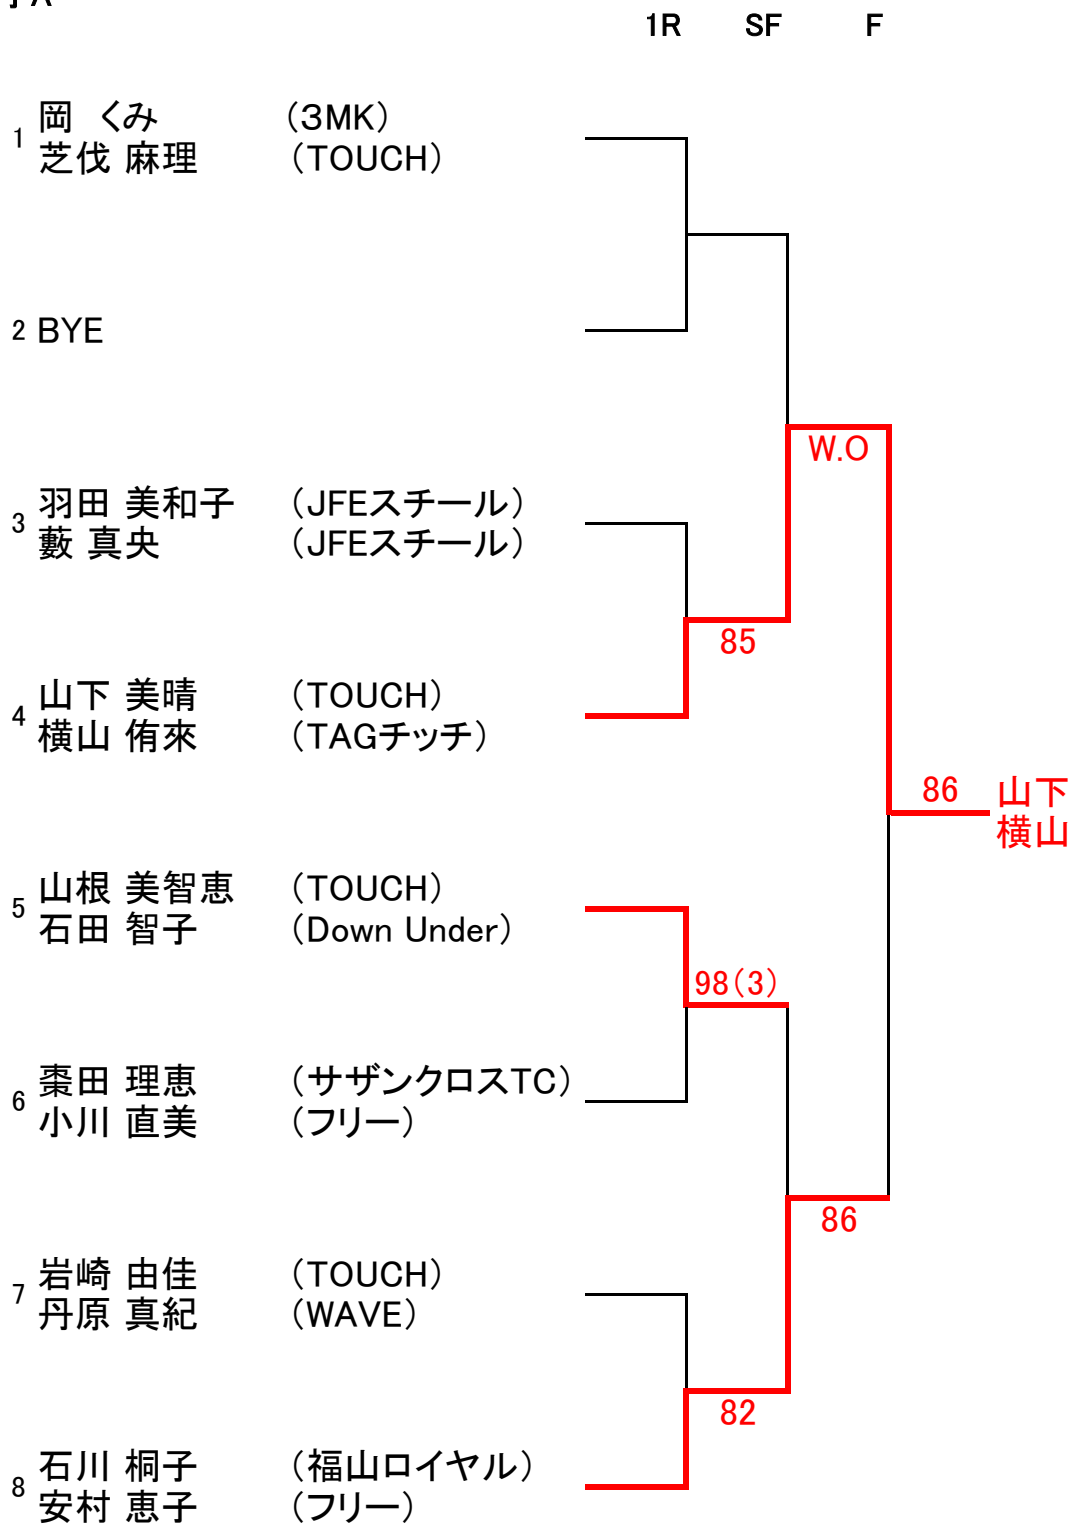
1R SF F

1 岡 くみ （3MK）
芝伐 麻理 （TOUCH）

2 BYE

3 羽田 美和子 （JFEスチール）
藪 真央 （JFEスチール）

4 山下 美晴 （TOUCH）
横山 侑來 （TAGチッチ）

5 山根 美智恵 （TOUCH）
石田 智子 （Down Under）

6 粟田 理恵 （サザンクロスTC）
小川 直美 （フリー）

7 岩崎 由佳 （TOUCH）
丹原 真紀 （WAVE）

8 石川 桐子 （福山ロイヤル）
安村 恵子 （フリー）

W.O
85
98(3)
82
86
86
山下
横山